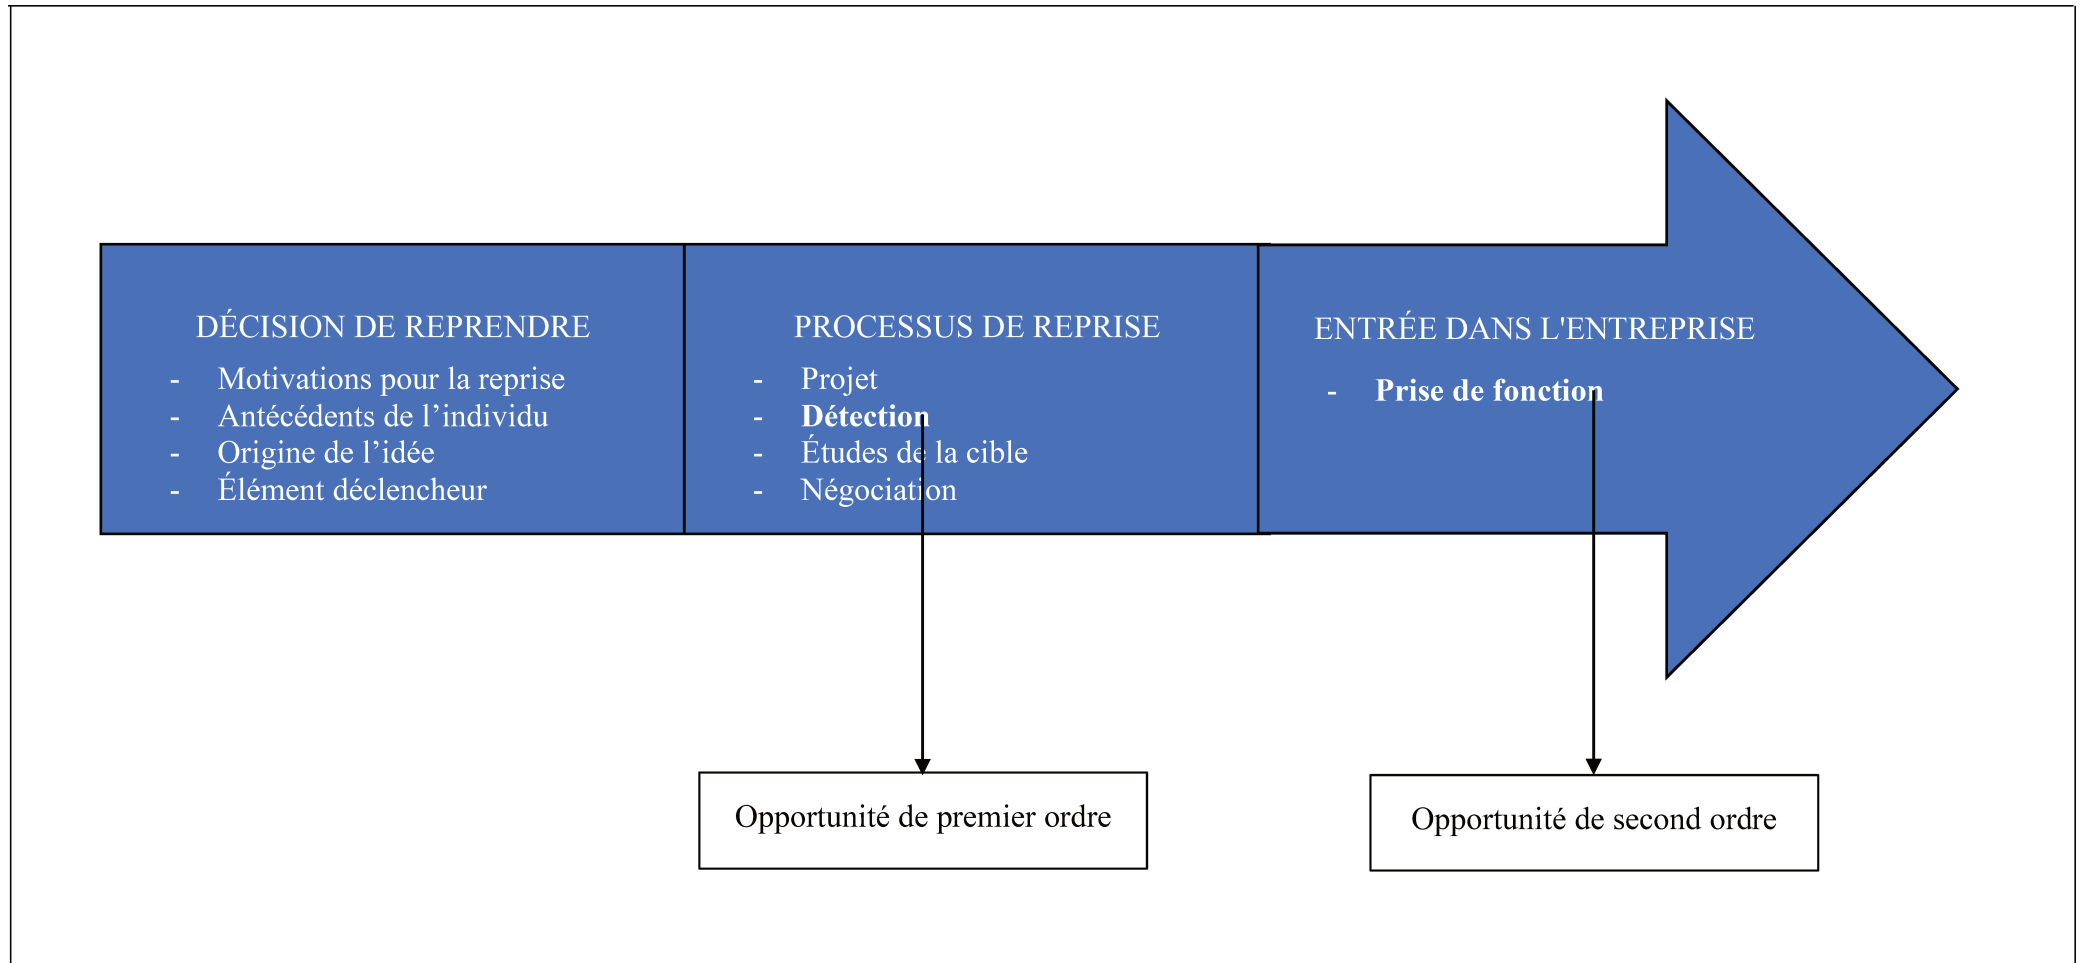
DÉCISION DE REPRENDRE
- Motivations pour la reprise
- Antécédents de l'individu
- Origine de l'idée
- Élément déclencheur

PROCESSUS DE REPRISE
- Projet
- **Détection**
- Études de la cible
- Négociation

ENTRÉE DANS L'ENTREPRISE
- **Prise de fonction**

Opportunité de premier ordre

Opportunité de second ordre